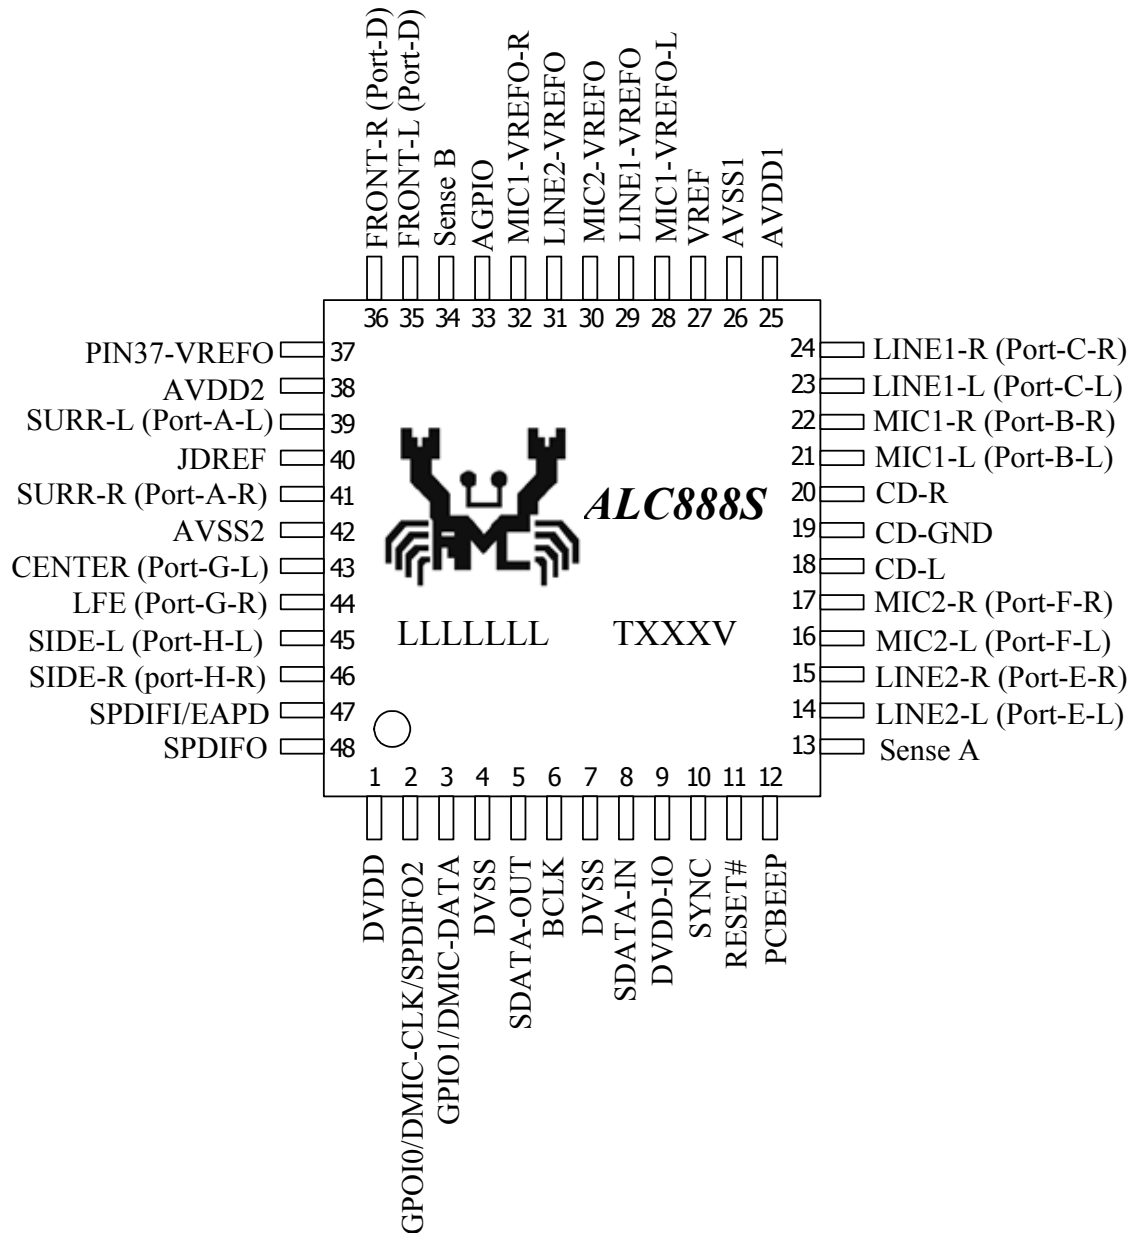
FRONT-R (Port-D)
FRONT-L (Port-D)
Sense B
AGPIO
MIC1-VREFO-R
LINE2-VREFO
MIC2-VREFO
LINE1-VREFO
MIC1-VREFO-L
VREF
AVSS1
AVDD1

36 35 34 33 32 31 30 29 28 27 26 25

PIN37-VREFO 37
AVDD2 38
SURR-L (Port-A-L) 39
JDREF 40
SURR-R (Port-A-R) 41
AVSS2 42
CENTER (Port-G-L) 43
LFE (Port-G-R) 44
SIDE-L (Port-H-L) 45
SIDE-R (port-H-R) 46
SPDIFI/EAPD 47
SPDIFO 48

24 LINE1-R (Port-C-R)
23 LINE1-L (Port-C-L)
22 MIC1-R (Port-B-R)
21 MIC1-L (Port-B-L)
20 CD-R
19 CD-GND
18 CD-L
17 MIC2-R (Port-F-R)
16 MIC2-L (Port-F-L)
15 LINE2-R (Port-E-R)
14 LINE2-L (Port-E-L)
13 Sense A

ALC888S

LLLLLLL TXXXV

1 2 3 4 5 6 7 8 9 10 11 12

DVDD
GPOI0/DMIC-CLK/SPDIFO2
GPIO1/DMIC-DATA
DVSS
SDATA-OUT
BCLK
DVSS
SDATA-IN
DVDD-IO
SYNC
RESET#
PCBEEP